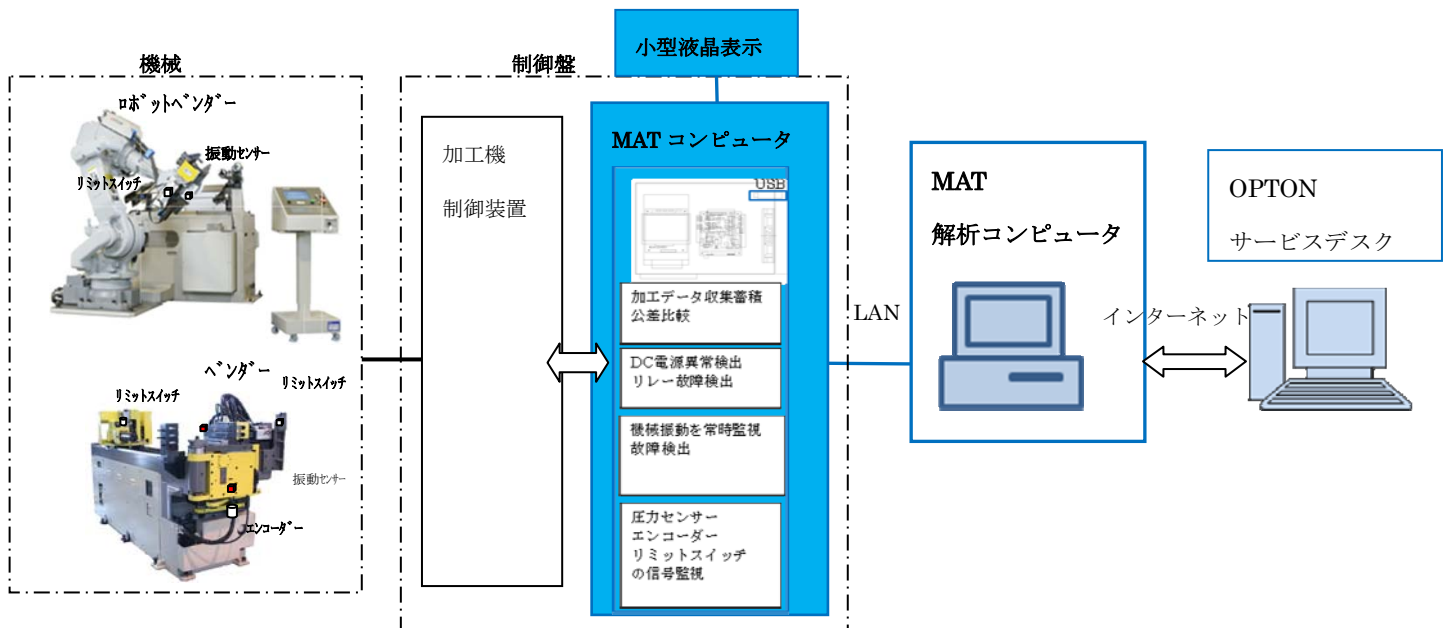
機械

ロボットベンダー

振動センサー

リミットスイッチ

ベンダー

リミットスイッチ

リミットスイッチ

振動センサー

エンコーダー

制御盤

小型液晶表示

加工機

制御装置

MAT コンピュータ

USB

加工データ収集蓄積
公差比較

DC電源異常検出
リレー故障検出

機械振動を常時監視
故障検出

圧力センサー
エンコーダー
リミットスイッチ
の信号監視

LAN

MAT

解析コンピュータ

インターネット

OPTON

サービスデスク